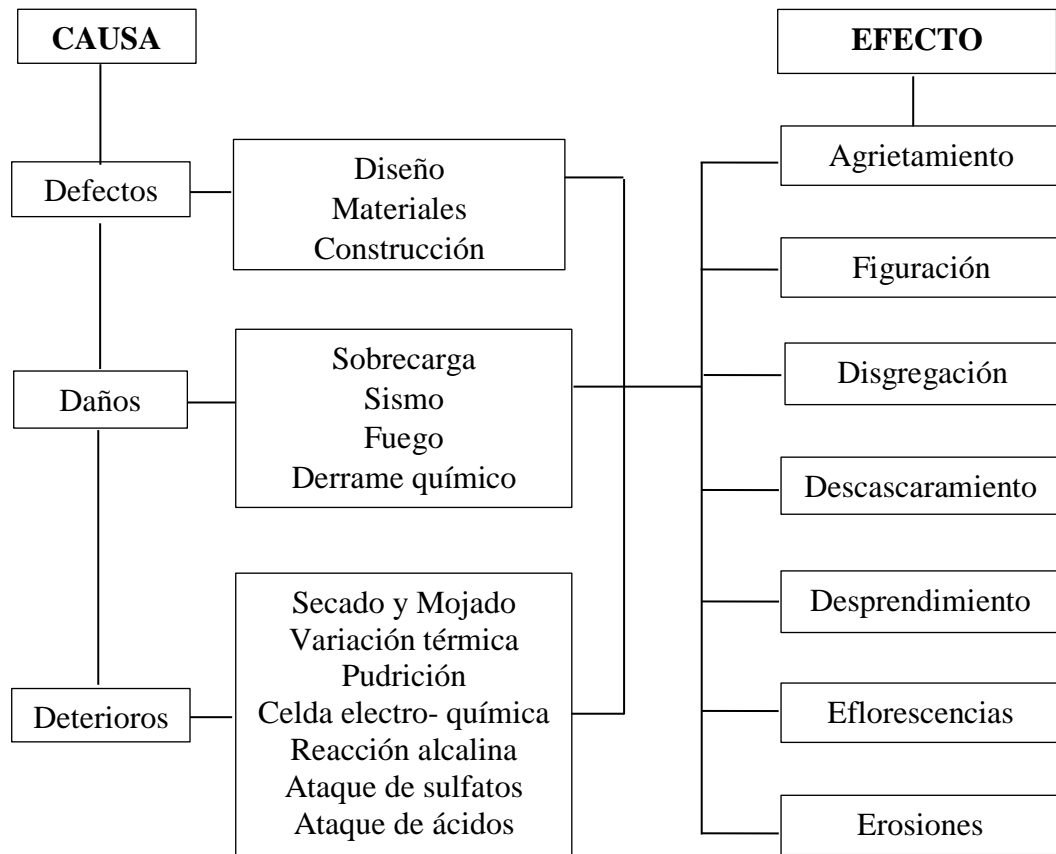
CAUSA

Defectos

Diseño
Materiales
Construcción

Daños

Sobrecarga
Sismo
Fuego
Derrame químico

Deterioros

Secado y Mojado
Variación térmica
Pudrición
Celda electro- química
Reacción alcalina
Ataque de sulfatos
Ataque de ácidos

EFECTO

Agrietamiento

Figuración

Disgregación

Descascaramiento

Desprendimiento

Eflorescencias

Erosiones